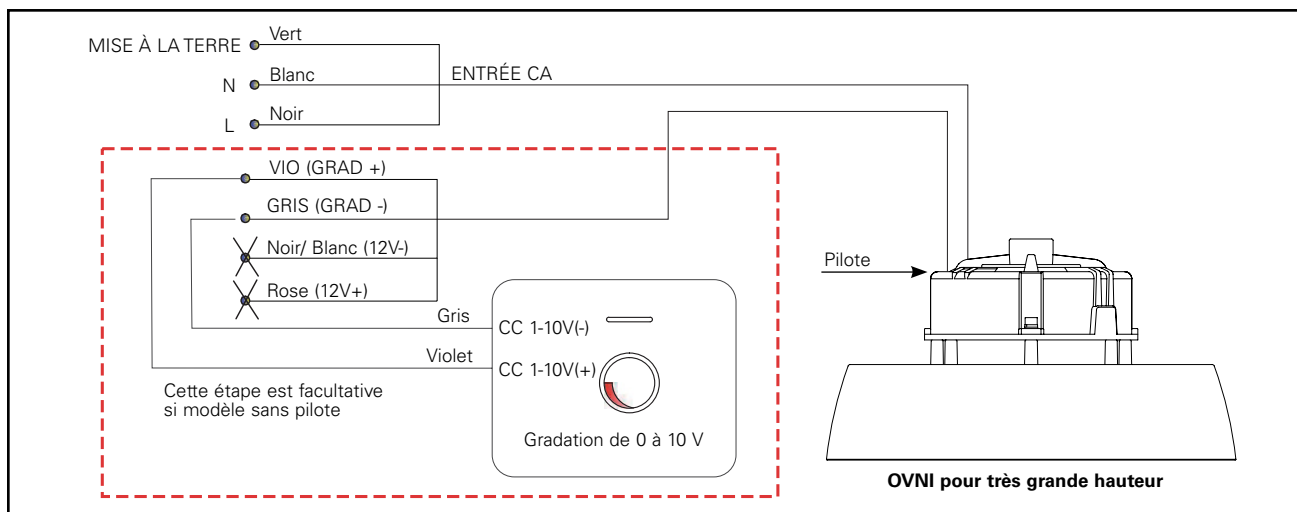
MISE À LA TERRE Vert
N Blanc
L Noir
ENTRÉE CA

VIO (GRAD +)
GRIS (GRAD -)
Noir/ Blanc (12V-)
Rose (12V+)

Gris
Violet
CC 1-10V(-)
CC 1-10V(+)
Gradation de 0 à 10 V

Cette étape est facultative si modèle sans pilote

Pilote

OVNI pour très grande hauteur